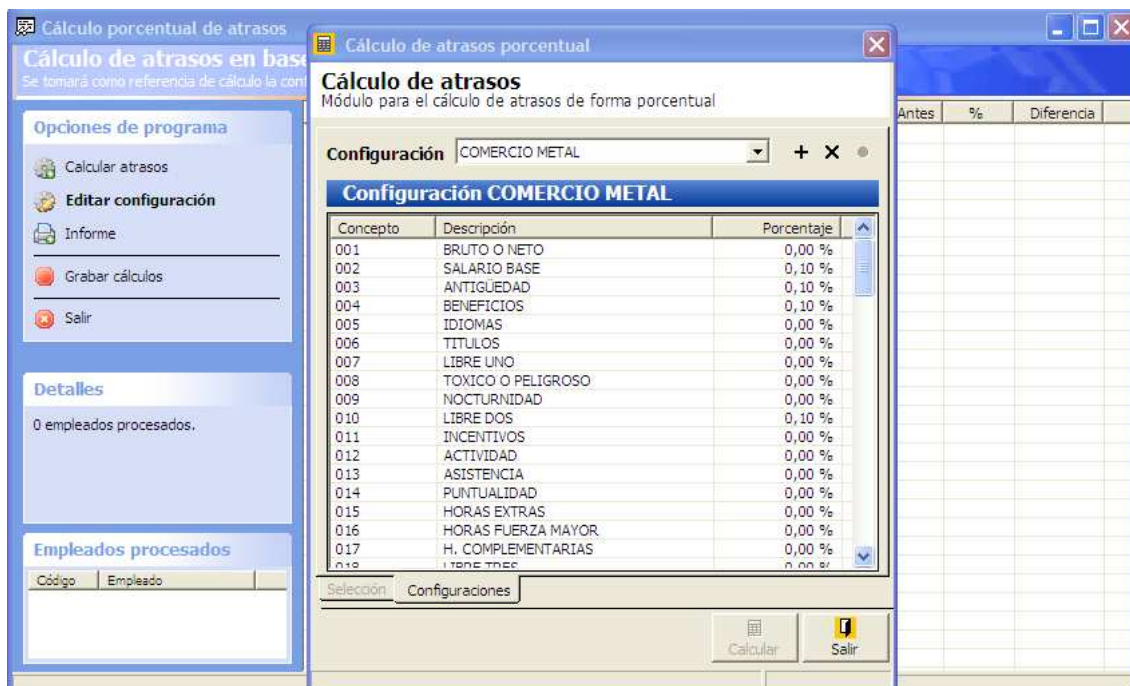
Cálculo porcentual de atrasos

Cálculo de atrasos en base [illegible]

Se tomará como referencia de cálculo la con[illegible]

Opciones de programa

Calcular atrasos

Editar configuración

Informe

Grabar cálculos

Salir

Detalles

0 empleados procesados.

Empleados procesados

| Código | Empleado |
|---|---|

Cálculo de atrasos porcentual

Cálculo de atrasos
Módulo para el cálculo de atrasos de forma porcentual

Configuración COMERCIO METAL + ×

Configuración COMERCIO METAL

| Concepto | Descripción | Porcentaje |
|---|---|---|
| 001 | BRUTO O NETO | 0,00 % |
| 002 | SALARIO BASE | 0,10 % |
| 003 | ANTIGÜEDAD | 0,10 % |
| 004 | BENEFICIOS | 0,10 % |
| 005 | IDIOMAS | 0,00 % |
| 006 | TITULOS | 0,00 % |
| 007 | LIBRE UNO | 0,00 % |
| 008 | TOXICO O PELIGROSO | 0,00 % |
| 009 | NOCTURNIDAD | 0,00 % |
| 010 | LIBRE DOS | 0,10 % |
| 011 | INCENTIVOS | 0,00 % |
| 012 | ACTIVIDAD | 0,00 % |
| 013 | ASISTENCIA | 0,00 % |
| 014 | PUNTUALIDAD | 0,00 % |
| 015 | HORAS EXTRAS | 0,00 % |
| 016 | HORAS FUERZA MAYOR | 0,00 % |
| 017 | H. COMPLEMENTARIAS | 0,00 % |
| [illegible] | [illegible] | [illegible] |

Selección Configuraciones

Calcular Salir

| Antes | % | Diferencia |
|---|---|---|